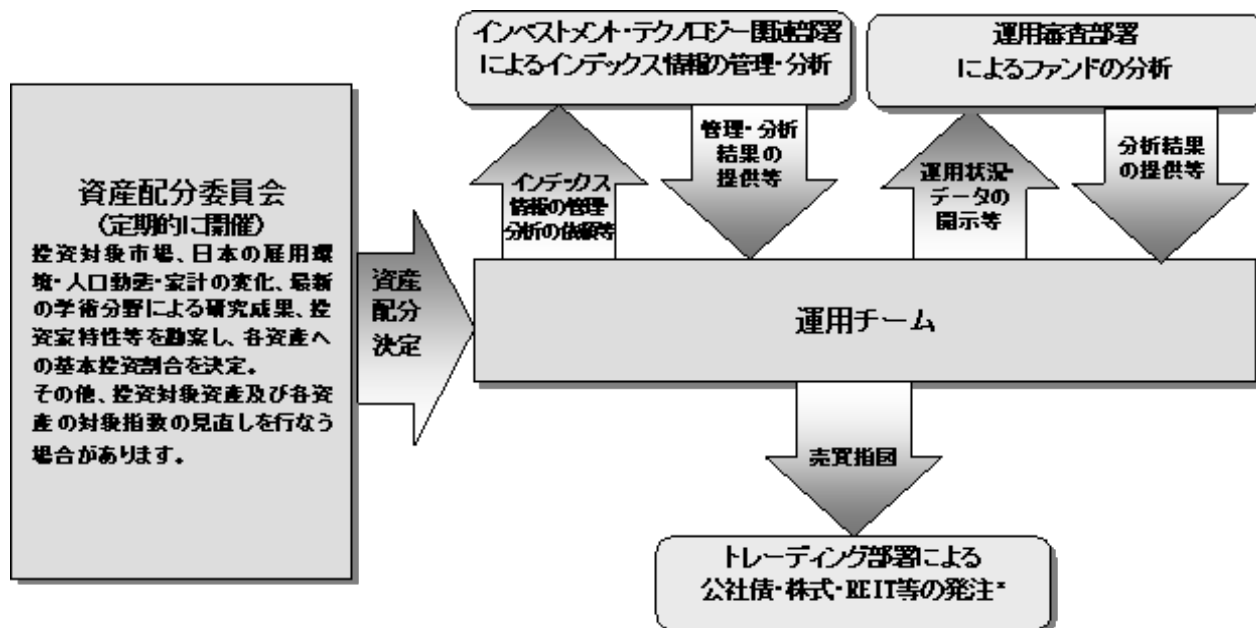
資産配分委員会
(定期的に開催)
投資対象市場、日本の雇用環境・人口動態・家計の変化、最新の学術分野による研究成果、投資家特性等を勘案し、各資産への基本投資割合を決定。
その他、投資対象資産及び各資産の対象指数の見直しを行なう場合があります。

資産配分決定

インベストメント・テクノロジー関連部署によるインデックス情報の管理・分析

インデックス情報の管理分析の依頼等

管理・分析結果の提供等

運用審査部署によるファンドの分析

運用状況データの開示等

分析結果の提供等

運用チーム

売買指図

トレーディング部署による公社債・株式・REIT等の発注*